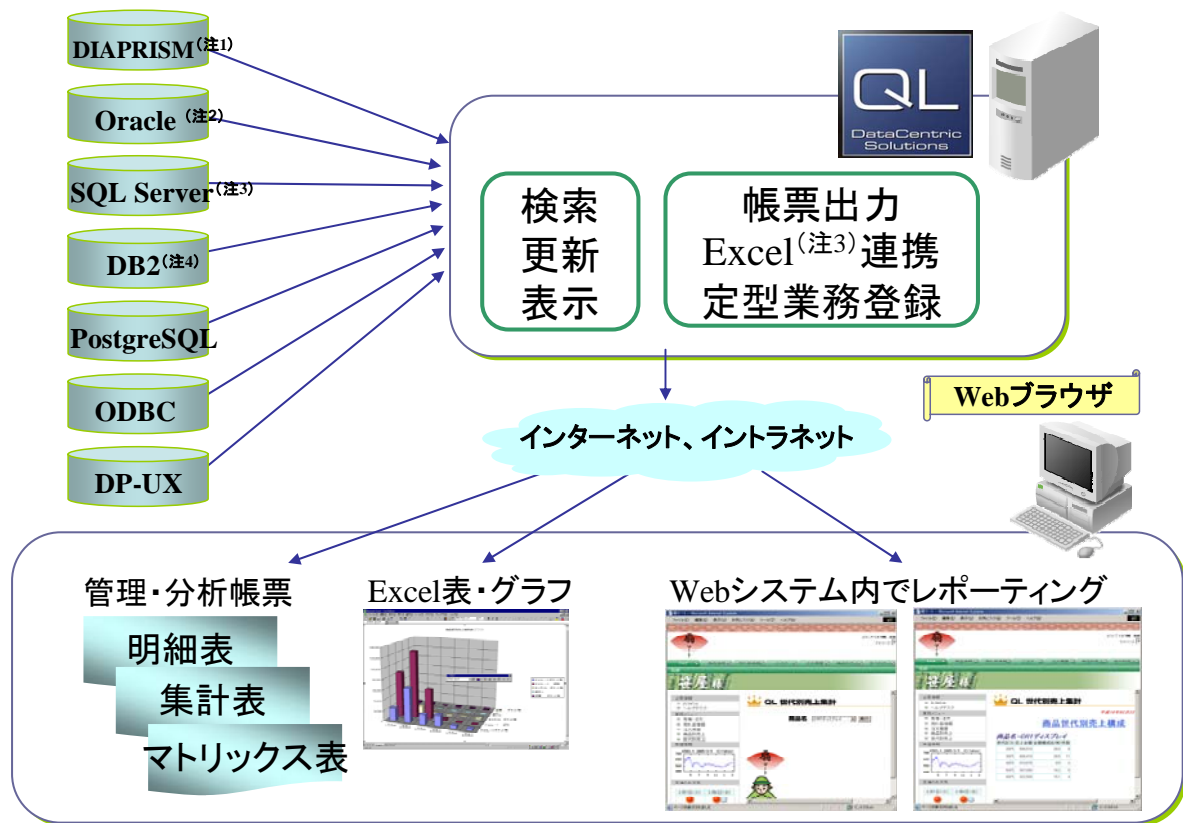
DIAPRISM(注1)
Oracle (注2)
SQL Server(注3)
DB2(注4)
PostgreSQL
ODBC
DP-UX

QL
DataCentric Solutions

検索
更新
表示

帳票出力
Excel(注3)連携
定型業務登録

Webブラウザ

インターネット、イントラネット

管理・分析帳票
明細表
集計表
マトリックス表

Excel表・グラフ

Webシステム内でレポーティング

QL 世代別売上集計
QL 世代別売上集計
商品世代別売上構成